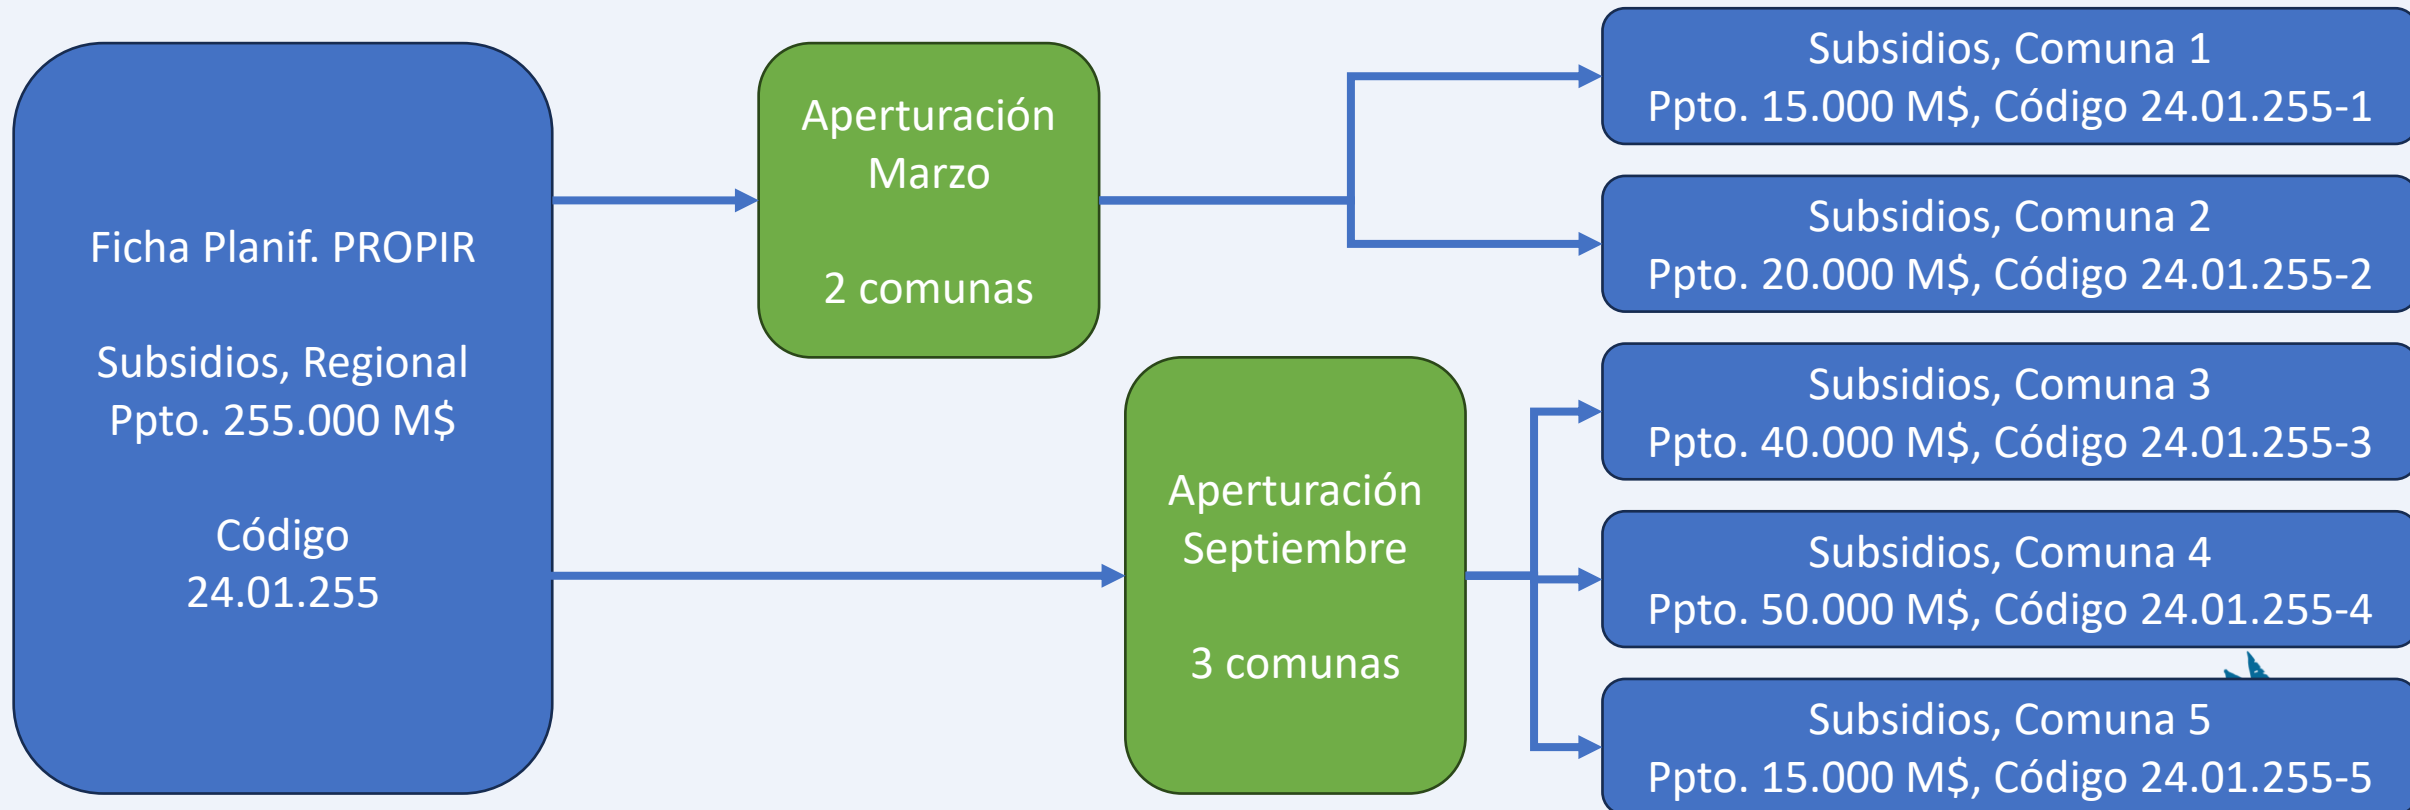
Ficha Planif. PROPIR

Subsidios, Regional
Ppto. 255.000 M$

Código
24.01.255

Aperturación
Marzo

2 comunas

Aperturación
Septiembre

3 comunas

Subsidios, Comuna 1
Ppto. 15.000 M$, Código 24.01.255-1

Subsidios, Comuna 2
Ppto. 20.000 M$, Código 24.01.255-2

Subsidios, Comuna 3
Ppto. 40.000 M$, Código 24.01.255-3

Subsidios, Comuna 4
Ppto. 50.000 M$, Código 24.01.255-4

Subsidios, Comuna 5
Ppto. 15.000 M$, Código 24.01.255-5